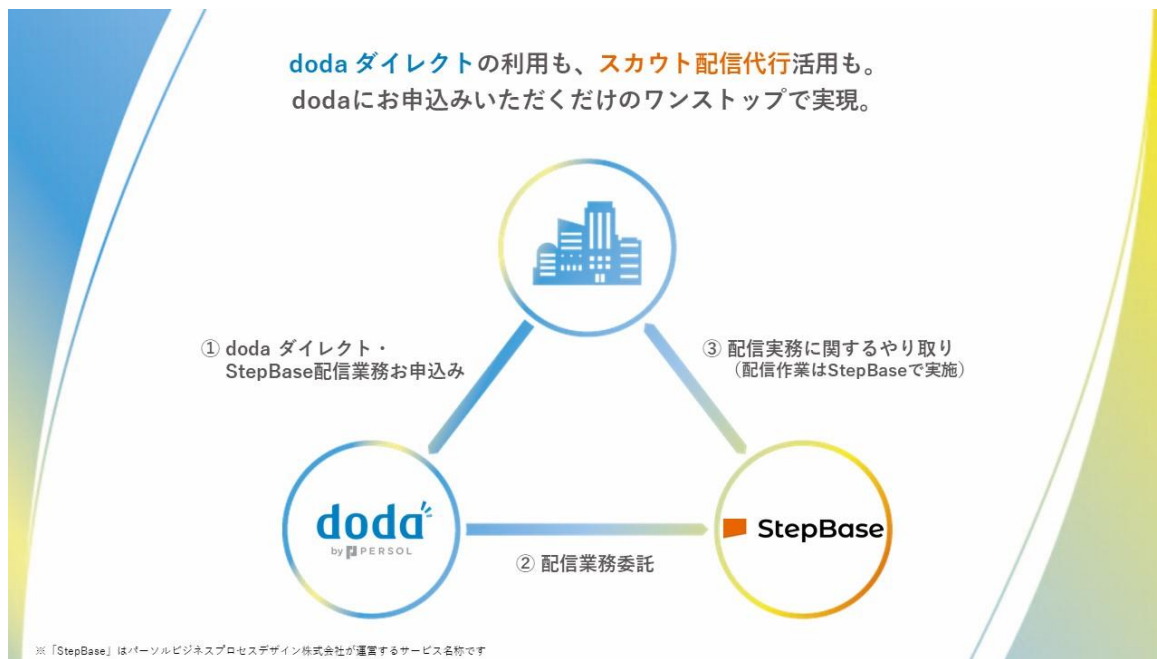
doda ダイレクトの利用も、スカウト配信代行活用も。
dodaにお申込みいただくだけのワンストップで実現。

① doda ダイレクト・
StepBase配信業務お申込み

③ 配信実務に関するやり取り
（配信作業はStepBaseで実施）

doda
by PERSOL

② 配信業務委託

StepBase

※「StepBase」はパーソルビジネスプロセスデザイン株式会社が運営するサービス名称です